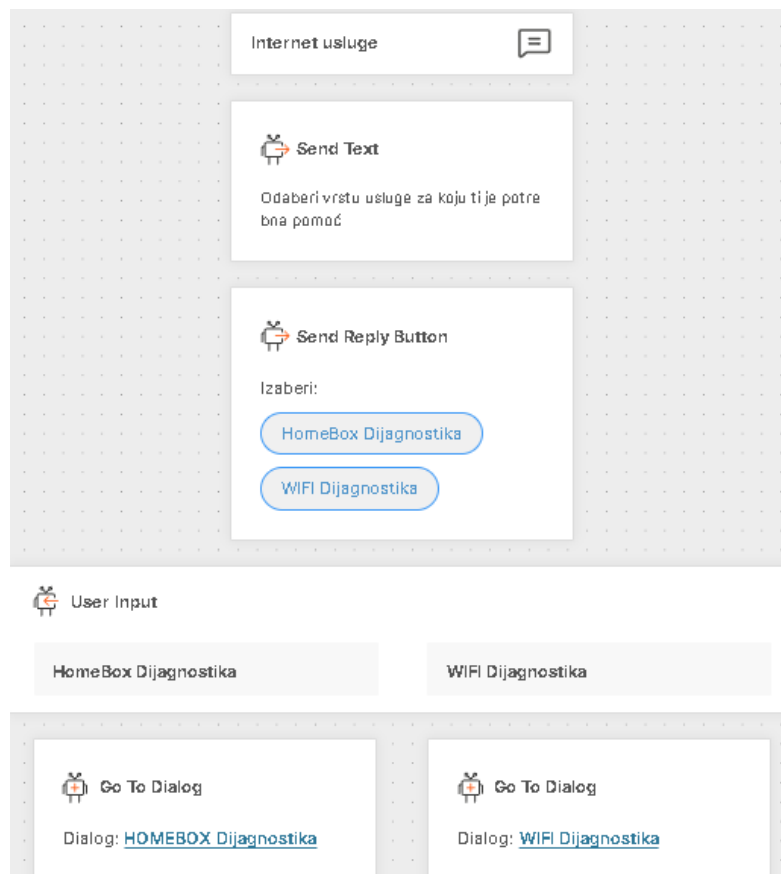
Internet usluge

Send Text

Odaberi vrstu usluge za koju ti je potrebna pomoć

Send Reply Button

Izaberi:

HomeBox Dijagnostika

WIFI Dijagnostika

User Input

HomeBox Dijagnostika

WIFI Dijagnostika

Go To Dialog

Dialog: HOMEBOX Dijagnostika

Go To Dialog

Dialog: WIFI Dijagnostika